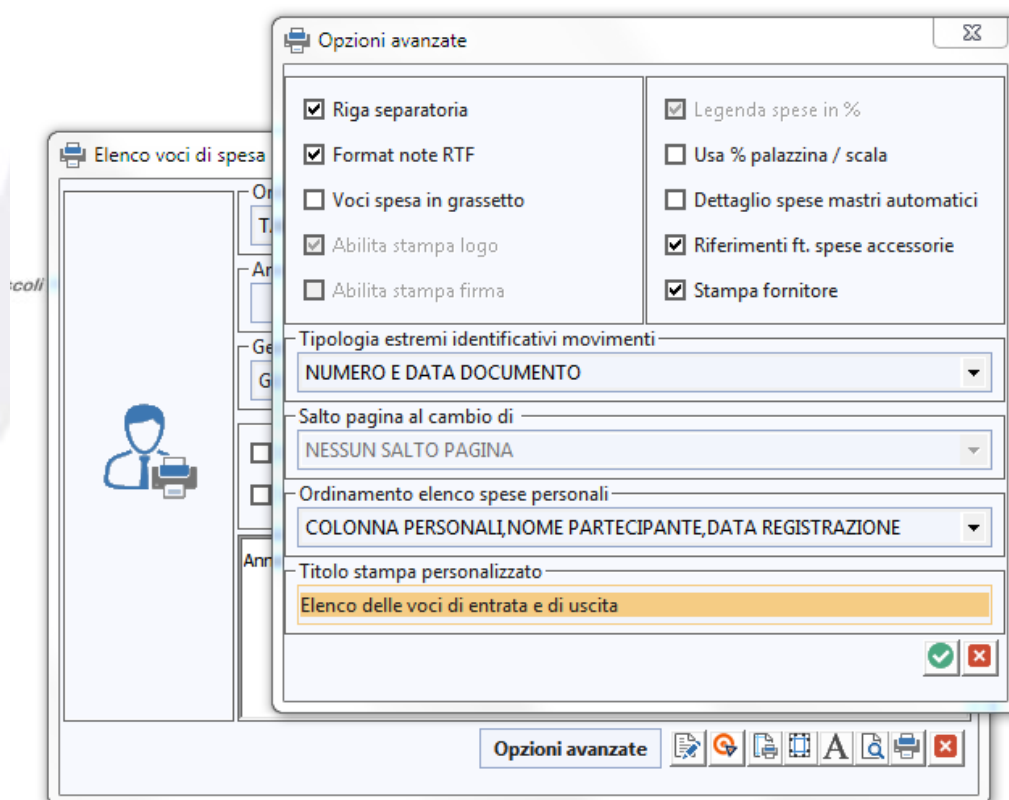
Opzioni avanzate

Riga separatoria
Format note RTF
Voci spesa in grassetto
Abilita stampa logo
Abilita stampa firma

Legenda spese in %
Usa % palazzina / scala
Dettaglio spese mastri automatici
Riferimenti ft. spese accessorie
Stampa fornitore

Tipologia estremi identificativi movimenti
NUMERO E DATA DOCUMENTO

Salto pagina al cambio di
NESSUN SALTO PAGINA

Ordinamento elenco spese personali
COLONNA PERSONALI,NOME PARTECIPANTE,DATA REGISTRAZIONE

Titolo stampa personalizzato
Elenco delle voci di entrata e di uscita

Elenco voci di spesa
Or
T
An
Ge
G
Ann
scoli

Opzioni avanzate